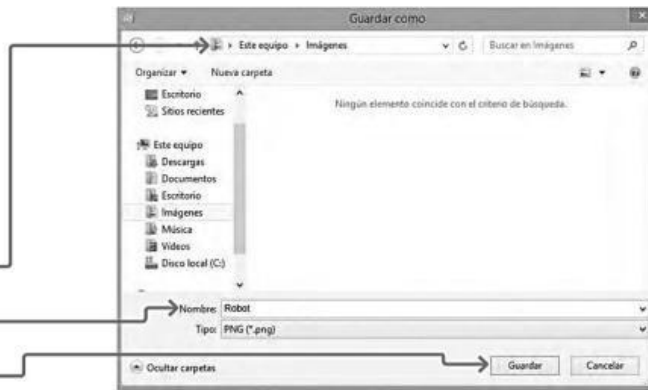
Guardar como

Este equipo ▸ Imágenes

Buscar en Imágenes

Organizar ▾ Nueva carpeta

Escritorio
Sitios recientes

Este equipo
Descargas
Documentos
Escritorio
Imágenes
Música
Vídeos
Disco local (C:)

Ningún elemento coincide con el criterio de búsqueda.

Nombre: Robot
Tipo: PNG (*.png)

Ocultar carpetas

Guardar Cancelar